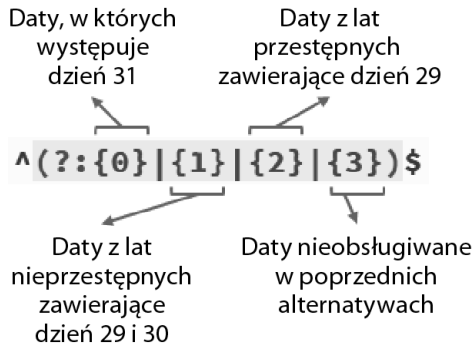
Daty, w których występuje dzień 31

Daty z lat przestępnych zawierające dzień 29

^(?:{0}|{1}|{2}|{3})$

Daty z lat nieprzestępnych zawierające dzień 29 i 30

Daty nieobsługiwane w poprzednich alternatywach